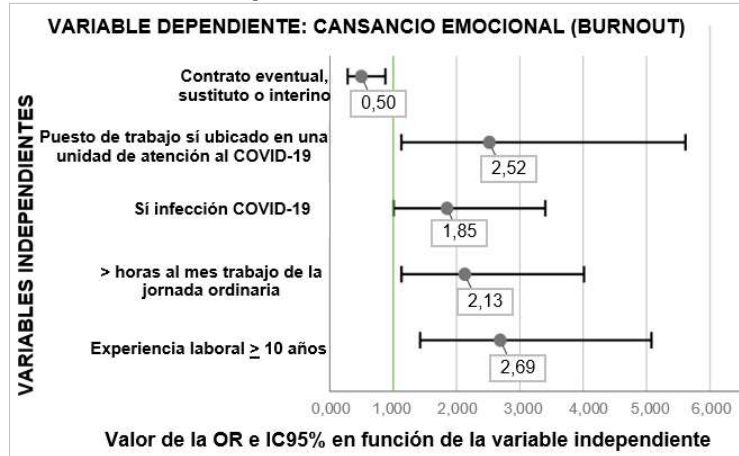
VARIABLE DEPENDIENTE: CANSANCIO EMOCIONAL (BURNOUT)

VARIABLES INDEPENDIENTES

Contrato eventual, sustituto o interino

0,50

Puesto de trabajo sí ubicado en una unidad de atención al COVID-19

2,52

Sí infección COVID-19

1,85

> horas al mes trabajo de la jornada ordinaria

2,13

Experiencia laboral $\geq$ 10 años

2,69

0,000 1,000 2,000 3,000 4,000 5,000 6,000

Valor de la OR e IC95% en función de la variable independiente